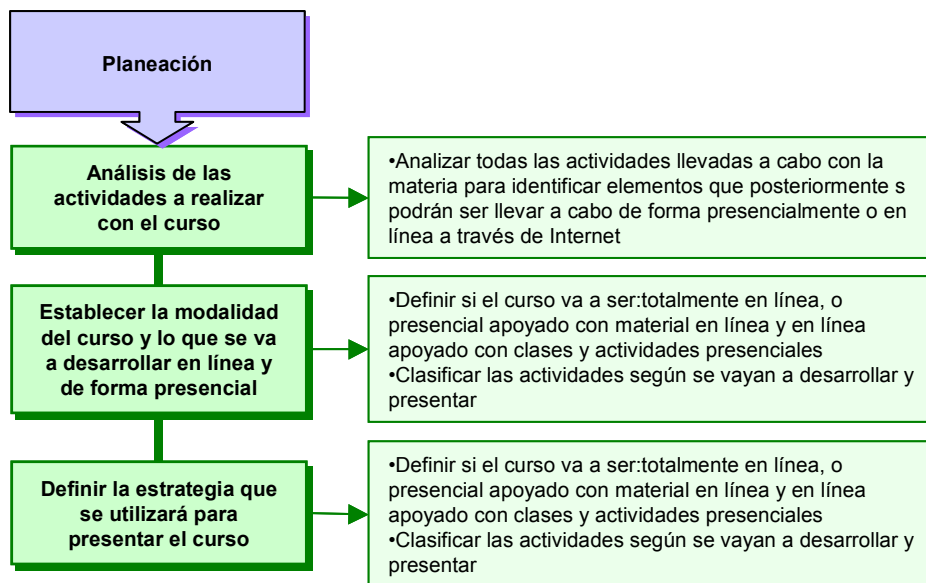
Planeación

Análisis de las actividades a realizar con el curso

•Analizar todas las actividades llevadas a cabo con la materia para identificar elementos que posteriormente s podrán ser llevar a cabo de forma presencialmente o en línea a través de Internet

Establecer la modalidad del curso y lo que se va a desarrollar en línea y de forma presencial

•Definir si el curso va a ser:totalmente en línea, o presencial apoyado con material en línea y en línea apoyado con clases y actividades presenciales
•Clasificar las actividades según se vayan a desarrollar y presentar

Definir la estrategia que se utilizará para presentar el curso

•Definir si el curso va a ser:totalmente en línea, o presencial apoyado con material en línea y en línea apoyado con clases y actividades presenciales
•Clasificar las actividades según se vayan a desarrollar y presentar